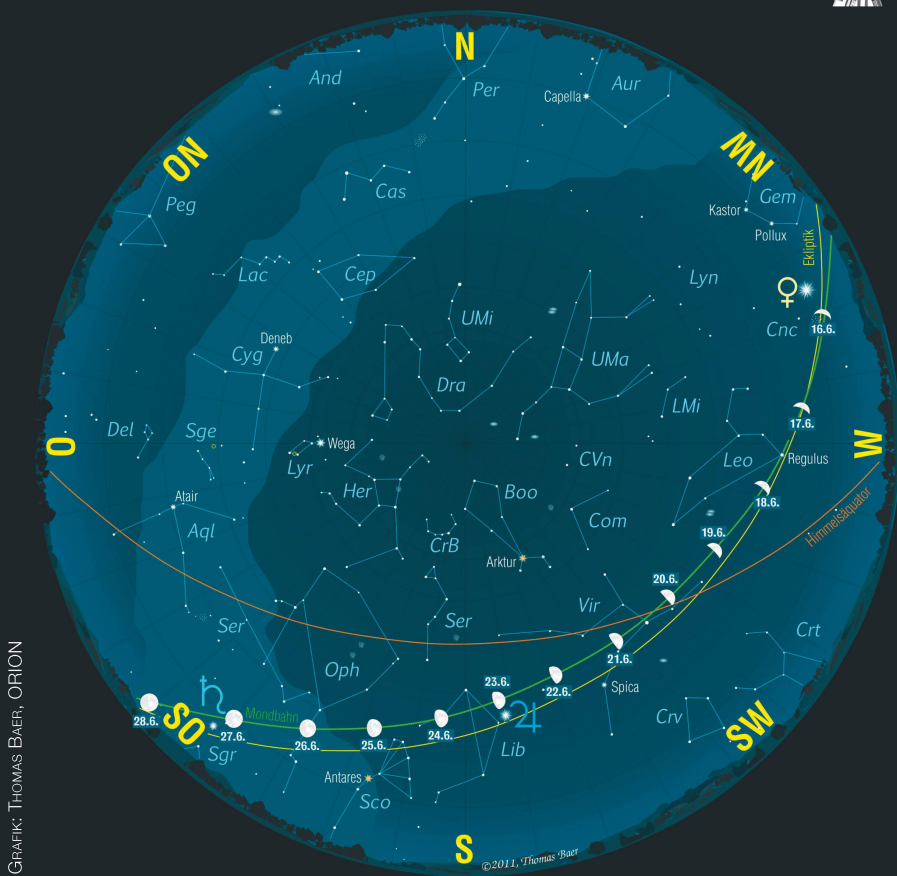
N

And

Per

Capella

Aur

NW

ON

Cas

Gem

Kastor

Pollux

Peg

Ekliptik

Lac

Cep

Lyn

♀

Deneb

UMi

Cnc

16.6.

Cyg

UMa

Dra

LMi

17.6.

O

Del

Sge

Wega

W

Lyr

CVn

Leo

Regulus

Her

Boo

18.6.

Himmelsäquator

Atair

Com

Aql

19.6.

CrB

Arktur

20.6.

Ser

Vir

Crt

Ser

21.6.

Oph

23.6.

♄

22.6.

Spica

Mondbahn

SO

♃

Crv

SW

28.6.

27.6.

26.6.

25.6.

24.6.

Sgr

Lib

Antares

Sco

S

©2011, Thomas Baer

Grafik: Thomas Baer, ORION